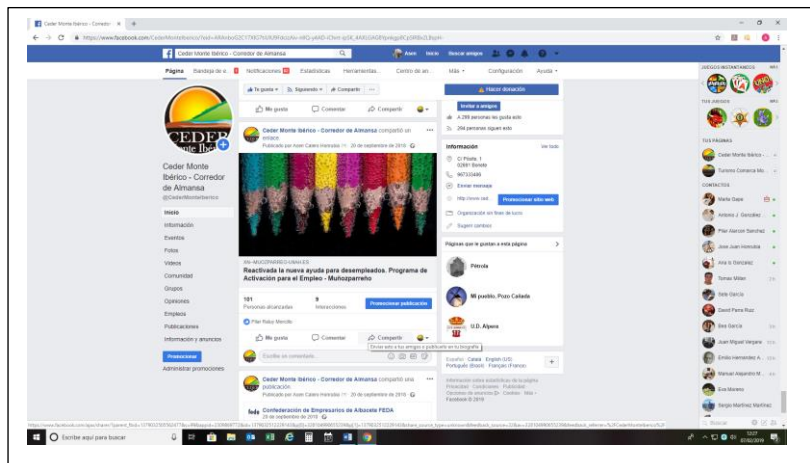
Ceder Monte Ibérico - Corredor ×

https://www.facebook.com/CederMonteIberico/?ref=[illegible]

Ceder Monte Ibérico - Corredor de Almansa

Asen Inicio Buscar amigos

Página Bandeja de e... Notificaciones Estadísticas Herramientas... Centro de an... Más Configuración Ayuda

Ceder Monte Ibérico - Corredor de Almansa

@CederMonteIberico

Inicio
Información
Eventos
Fotos
Vídeos
Comunidad
Grupos
Opiniones
Empleos
Publicaciones
Información y anuncios

Promocionar

Administrar promociones

Te gusta Siguiendo Compartir ...

Me gusta Comentar Compartir

Ceder Monte Ibérico - Corredor de Almansa compartió un enlace.

Publicado por Asen Calero Honrubia · 20 de septiembre de 2018

JRV-MUNOZPARREO-URNA.ES

Reactivada la nueva ayuda para desempleados. Programa de Activación para el Empleo - Muñozparrreño

181 Personas alcanzadas

9 Interacciones

Promocionar publicación

Pilar Ruiz Mercilla

Me gusta Comentar Compartir

Enviar esto a tus amigos o publicarlo en tu biografía

Escribe un comentario...

Ceder Monte Ibérico - Corredor de Almansa compartió una publicación.

Publicado por Asen Calero Honrubia · 20 de septiembre de 2018

Confederación de Empresarios de Albacete FEDA

20 de septiembre de 2018

Hacer donación

Invitar a amigos

A 289 personas les gusta esto

294 personas siguen esto

Información Ver todo

C/ Prado, 1
02691 Bonete

967333486

Enviar mensaje

http://www.ced...

Promocionar sitio web

Organización sin fines de lucro

Sugerir cambios

Páginas que le gustan a esta página

Pétrola

Mi pueblo, Pozo Cañada

U.D. Alpera

Español · Català · English (US) · Português (Brasil) · Français (France)

Información sobre estadísticas de la página
Privacidad · Condiciones · Publicidad · Opciones de anuncios · Cookies · Más
Facebook © 2018

JUEGOS INSTANTÁNEOS

TUS JUEGOS

TUS PÁGINAS

Ceder Monte Ibérico -...

Turismo Comarca Mo...

CONTACTOS

Maria Gaos

Antonio J. González

Pilar Alarcón Sánchez

Jose Juan Honrubia

Ana Iz González

Tomás Millán

Sole García

David Parra Ruiz

Bea García

Juan Miguel Vergara

Emilio Hernández A.

Manuel Alejandro M.

Eva Moreno

Sergio Martínez Martínez

Buscar

Escribe aquí para buscar

12:07
07/02/2019